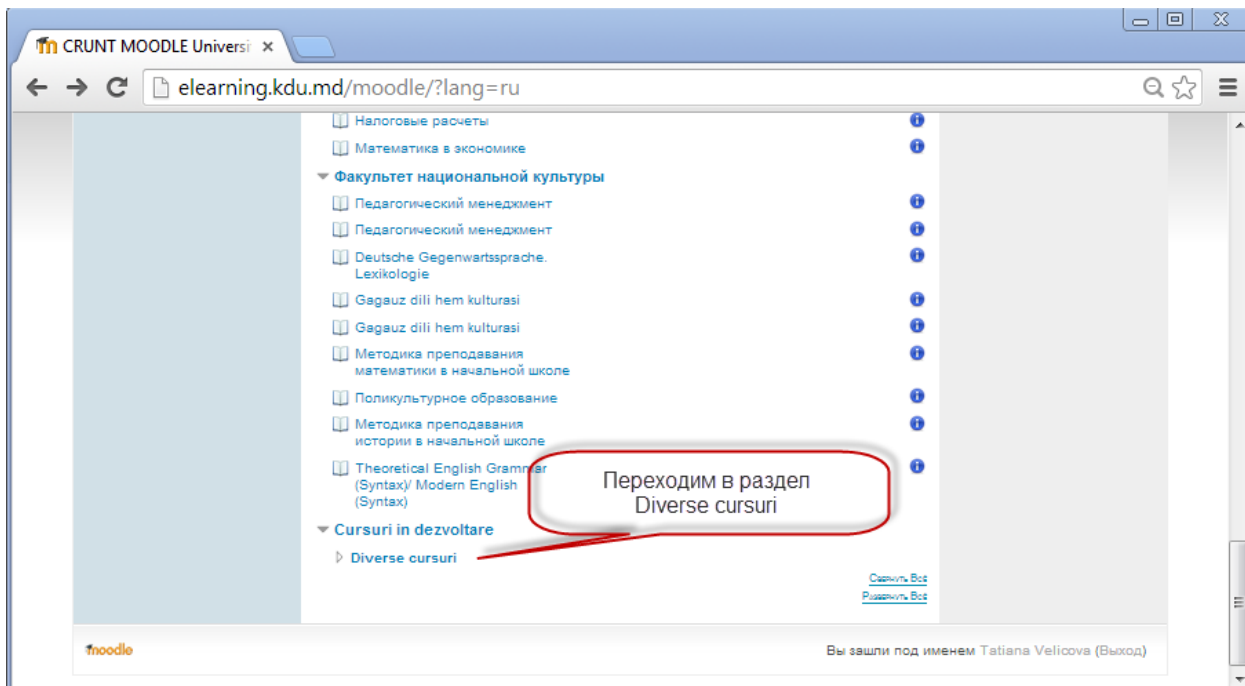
CRUNT MOODLE Universi ×

elearning.kdu.md/moodle/?lang=ru

Налоговые расчеты
Математика в экономике
Факультет национальной культуры
Педагогический менеджмент
Педагогический менеджмент
Deutsche Gegenwartssprache. Lexikologie
Gagauz dili hem kulturasi
Gagauz dili hem kulturasi
Методика преподавания математики в начальной школе
Поликультурное образование
Методика преподавания истории в начальной школе
Theoretical English Grammar (Syntax)/ Modern English (Syntax)
Cursuri in dezvoltare
Diverse cursuri

Переходим в раздел Diverse cursuri

Свернуть Все
Развернуть Все

moodle

Вы зашли под именем Tatiana Velicova (Выход)